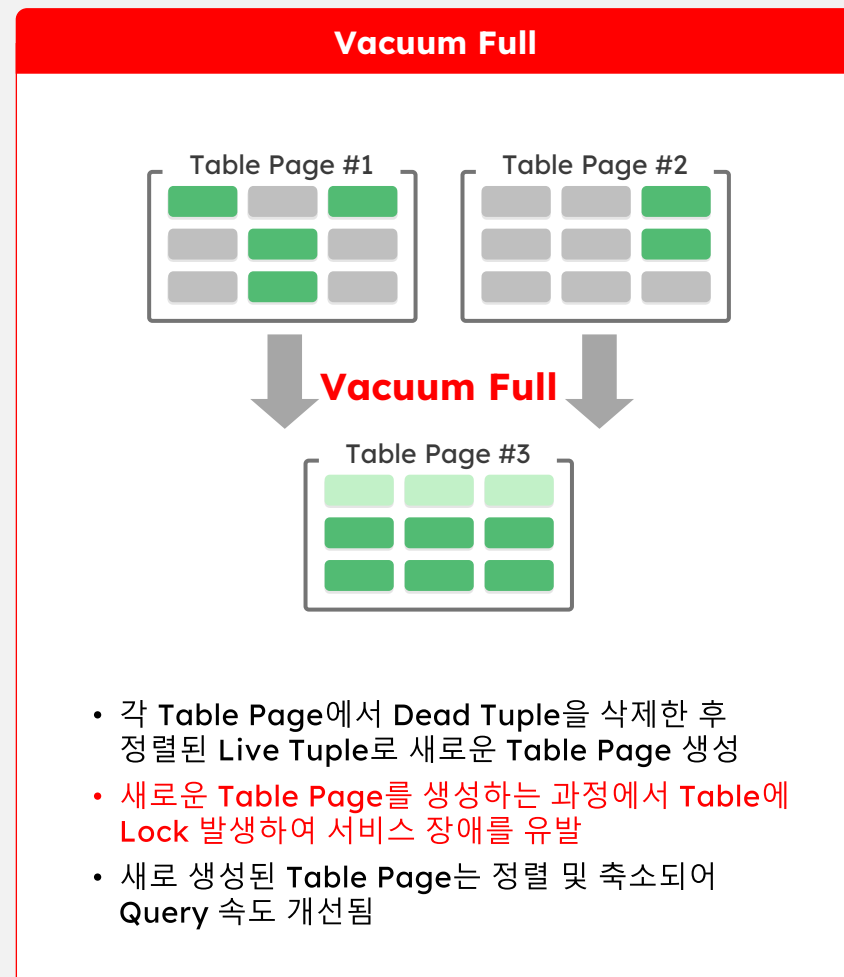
Vacuum Full

Table Page #1

Table Page #2

Vacuum Full

Table Page #3

• 각 Table Page에서 Dead Tuple을 삭제한 후 정렬된 Live Tuple로 새로운 Table Page 생성

• 새로운 Table Page를 생성하는 과정에서 Table에 Lock 발생하여 서비스 장애를 유발

• 새로 생성된 Table Page는 정렬 및 축소되어 Query 속도 개선됨